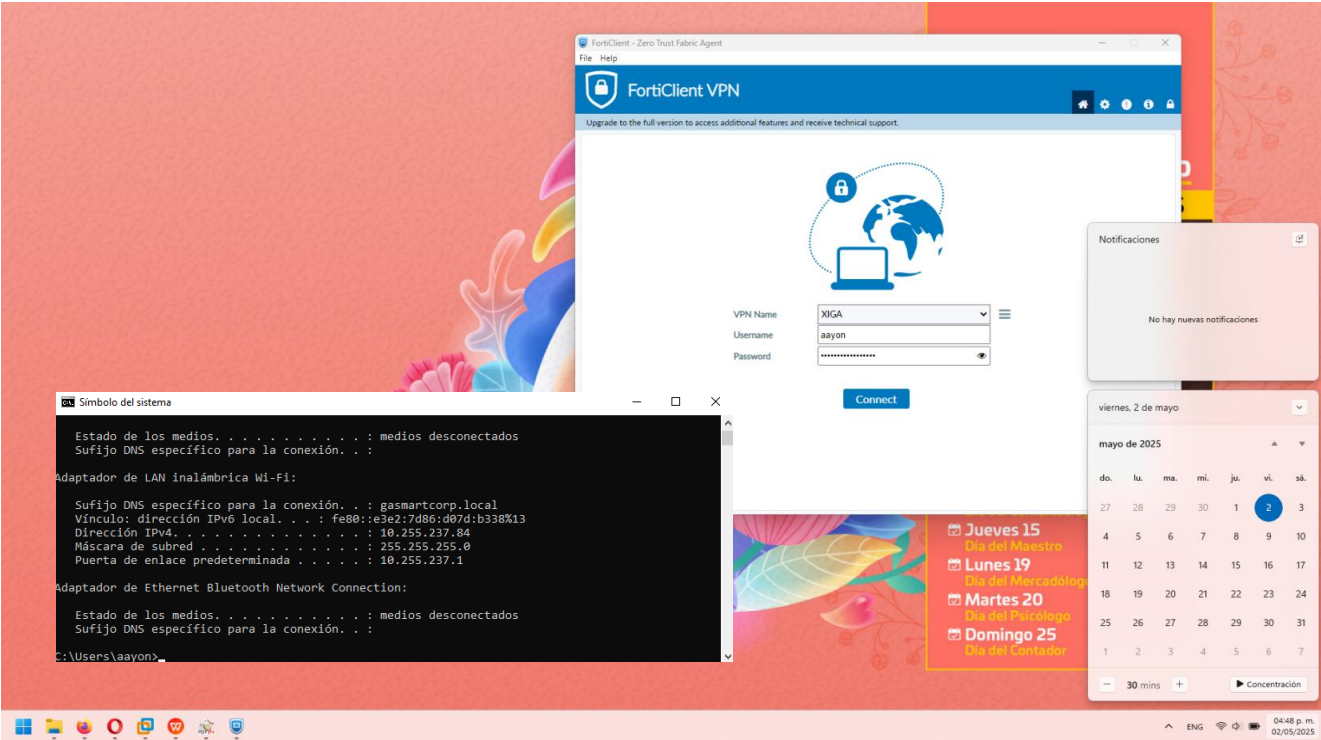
FortiClient - Zero Trust Fabric Agent
File Help
FortiClient VPN
Upgrade to the full version to access additional features and receive technical support.

VPN Name XIGA
Username aayon
Password ••••••••••••••••
Connect

Notificaciones
No hay nuevas notificaciones

viernes, 2 de mayo
mayo de 2025

| do. | lu. | ma. | mi. | ju. | vi. | sá. |
|---|---|---|---|---|---|---|
| 27 | 28 | 29 | 30 | 1 | 2 | 3 |
| 4 | 5 | 6 | 7 | 8 | 9 | 10 |
| 11 | 12 | 13 | 14 | 15 | 16 | 17 |
| 18 | 19 | 20 | 21 | 22 | 23 | 24 |
| 25 | 26 | 27 | 28 | 29 | 30 | 31 |
| 1 | 2 | 3 | 4 | 5 | 6 | 7 |

30 mins
Concentración

Jueves 15
Día del Maestro
Lunes 19
Día del Mercadólogo
Martes 20
Día del Psicólogo
Domingo 25
Día del Contador

Símbolo del sistema

   Estado de los medios. . . . . . . . . . . : medios desconectados
   Sufijo DNS específico para la conexión. . :

Adaptador de LAN inalámbrica Wi-Fi:

   Sufijo DNS específico para la conexión. . : gasmartcorp.local
   Vínculo: dirección IPv6 local. . . : fe80::e3e2:7d86:d07d:b338%13
   Dirección IPv4. . . . . . . . . . . . . . : 10.255.237.84
   Máscara de subred . . . . . . . . . . . . : 255.255.255.0
   Puerta de enlace predeterminada . . . . . : 10.255.237.1

Adaptador de Ethernet Bluetooth Network Connection:

   Estado de los medios. . . . . . . . . . . : medios desconectados
   Sufijo DNS específico para la conexión. . :

C:\Users\aayon>

ENG
04:48 p. m.
02/05/2025